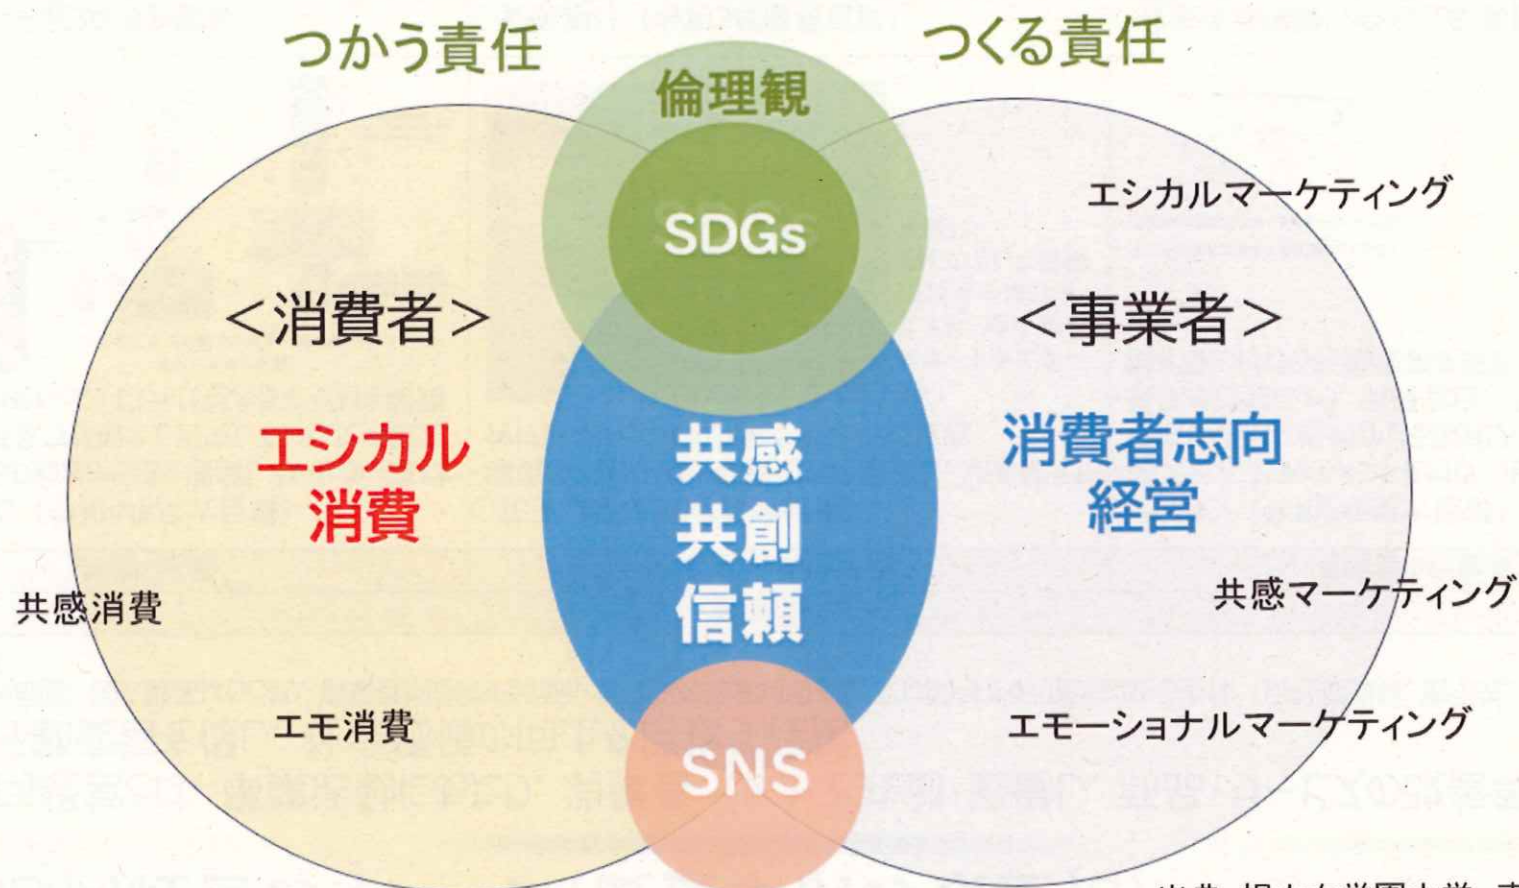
つかう責任

つくる責任

倫理観

SDGs

エシカルマーケティング

＜消費者＞

＜事業者＞

エシカル消費

共感
共創
信頼

消費者志向経営

共感消費

共感マーケティング

エモ消費

エモーショナルマーケティング

SNS

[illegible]